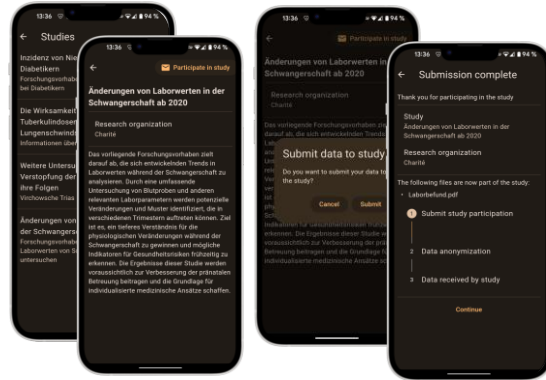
13:36 94 %

Studies

Inzidenz von Nie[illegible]
Diabetikern
Forschungsvorhab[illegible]
bei Diabetikern

Die Wirksamkeit
Tuberkulindosen
Lungenschwind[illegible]
Informationen über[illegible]

Weitere Untersu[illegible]
Verstopfung der
ihre Folgen
Virchowsche Trias

Änderungen von
der Schwangers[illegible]
Forschungsvorhabe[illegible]
Laborwerten von S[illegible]
untersuchen

13:36 94 %

Participate in study

Änderungen von Laborwerten in der Schwangerschaft ab 2020

Research organization
Charité

Das vorliegende Forschungsvorhaben zielt darauf ab, die sich entwickelnden Trends in Laborwerten während der Schwangerschaft zu analysieren. Durch eine umfassende Untersuchung von Blutproben und anderen relevanten Laborparametern werden potenzielle Veränderungen und Muster identifiziert, die in verschiedenen Trimestern auftreten können. Ziel ist es, ein tieferes Verständnis für die physiologischen Veränderungen während der Schwangerschaft zu gewinnen und mögliche Indikatoren für Gesundheitsrisiken frühzeitig zu erkennen. Die Ergebnisse dieser Studie werden voraussichtlich zur Verbesserung der pränatalen Betreuung beitragen und die Grundlage für individualisierte medizinische Ansätze schaffen.

13:36 94 %

Participate in study

Änderungen von Laborwerten in der Schwangerschaft ab 2020

Research organization
Charité

Submit data to study

Do you want to submit your data to the study?

Cancel Submit

13:36 94 %

Submission complete

Thank you for participating in the study

Study
Änderungen von Laborwerten in der Schwangerschaft ab 2020

Research organization
Charité

The following files are now part of the study:
Laborbefund.pdf

1 Submit study participation

2 Data anonymization

3 Data received by study

Continue